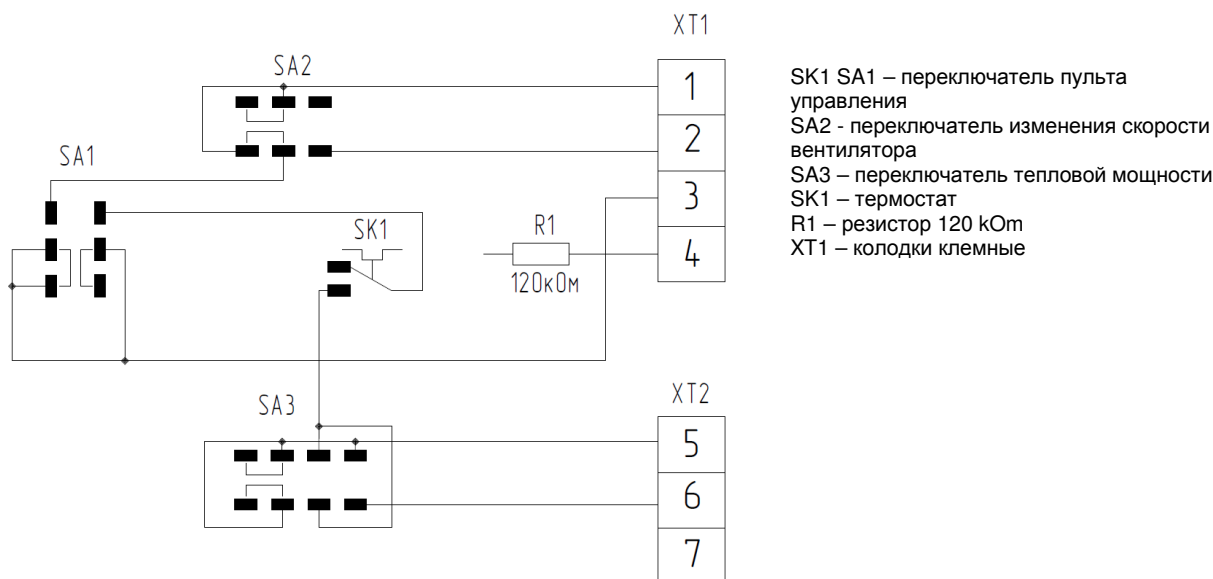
XT1

SA2

1

2

SA1

3

SK1

R1

4

120kOм

SA3

XT2

5

6

7

SK1 SA1 – переключатель пульта управления
SA2 - переключатель изменения скорости вентилятора
SA3 – переключатель тепловой мощности
SK1 – термостат
R1 – резистор 120 kOm
XT1 – колодки клемные